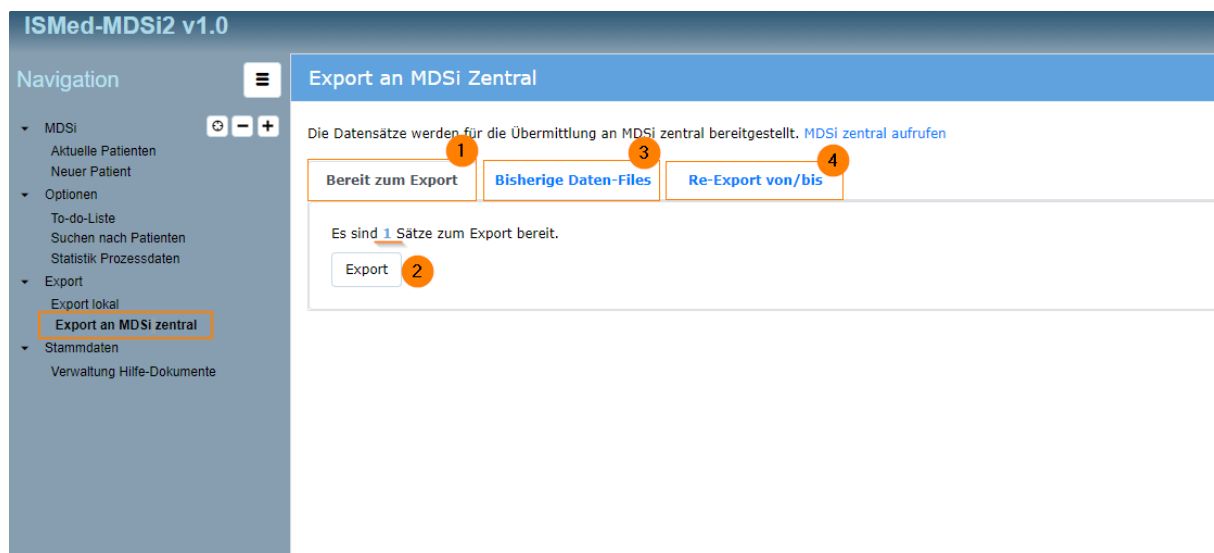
ISMed-MDSi2 v1.0

Navigation

MDSi
Aktuelle Patienten
Neuer Patient
Optionen
To-do-Liste
Suchen nach Patienten
Statistik Prozessdaten
Export
Export lokal
Export an MDSi zentral
Stammdaten
Verwaltung Hilfe-Dokumente

Export an MDSi Zentral

Die Datensätze werden für die Übermittlung an MDSi zentral bereitgestellt. MDSi zentral aufrufen

1 Bereit zum Export
3 Bisherige Daten-Files
4 Re-Export von/bis

Es sind 1 Sätze zum Export bereit.

Export 2